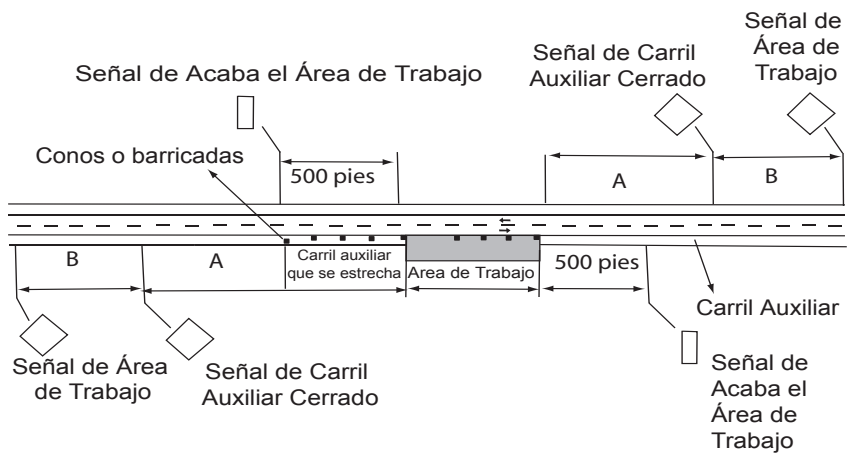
Señal de Área de Trabajo

Señal de Carril Auxiliar Cerrado

Señal de Acaba el Área de Trabajo

Conos o barricadas

500 pies

A

B

B

A

Carril auxiliar que se estrecha

Area de Trabajo

500 pies

Carril Auxiliar

Señal de Área de Trabajo

Señal de Carril Auxiliar Cerrado

Señal de Acaba el Área de Trabajo